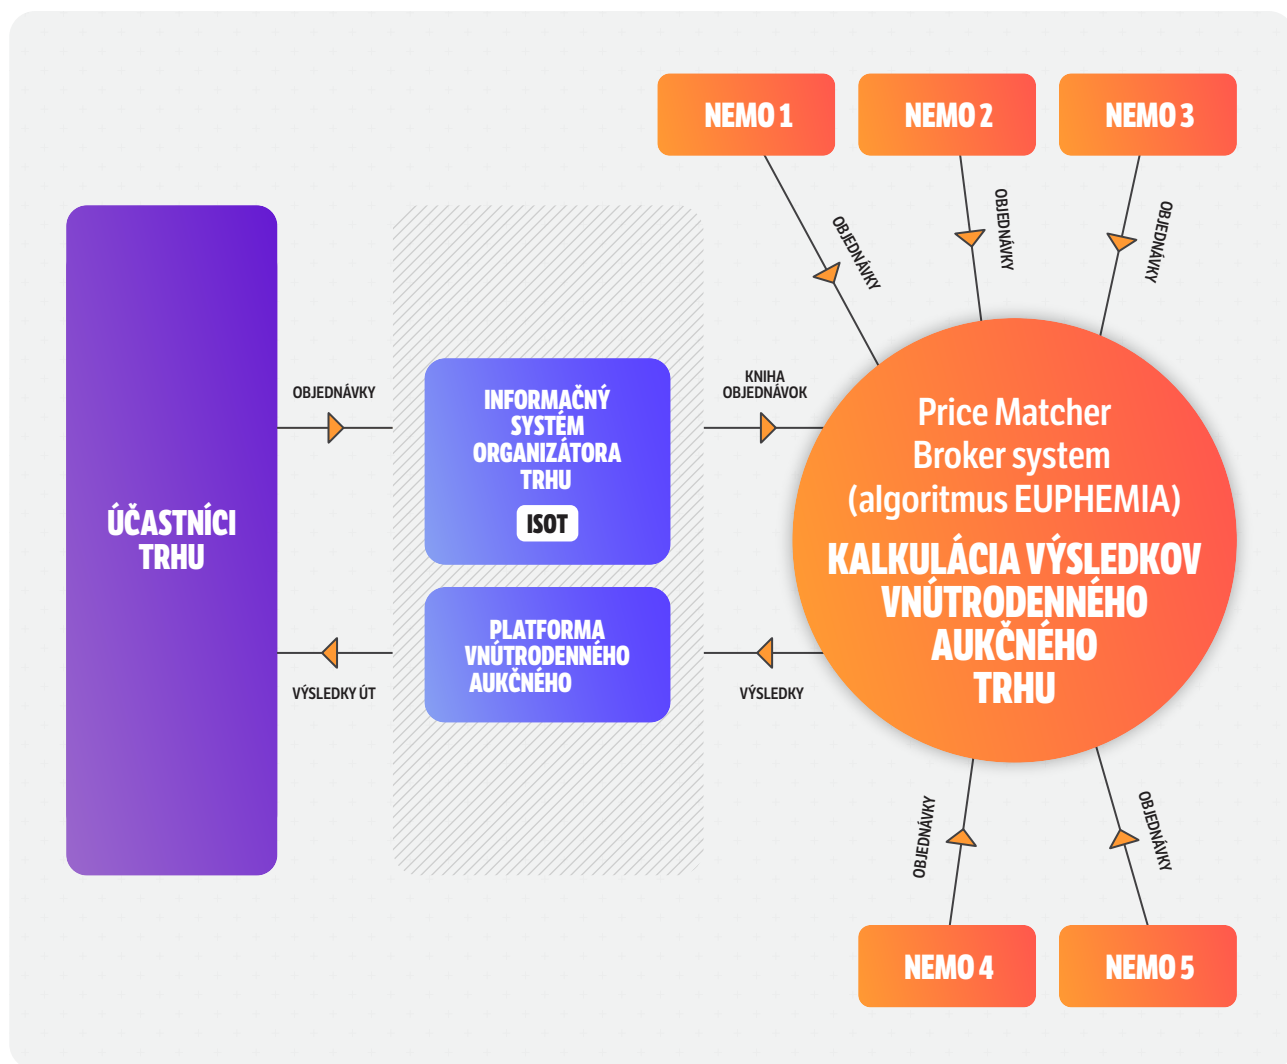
NEMO 1

NEMO 2

NEMO 3

OBJEDNÁVKY

OBJEDNÁVKY

OBJEDNÁVKY

ÚČASTNÍCI TRHU

OBJEDNÁVKY

INFORMAČNÝ SYSTÉM ORGANIZÁTORA TRHU

ISOT

KNIHA OBJEDNÁVOK

Price Matcher
Broker system
(algoritmus EUPHEMIA)

KALKULÁCIA VÝSLEDKOV VNÚTRODENNÉHO AUKČNÉHO TRHU

PLATFORMA VNÚTRODENNÉHO AUKČNÉHO

VÝSLEDKY ÚT

VÝSLEDKY

OBJEDNÁVKY

OBJEDNÁVKY

NEMO 4

NEMO 5